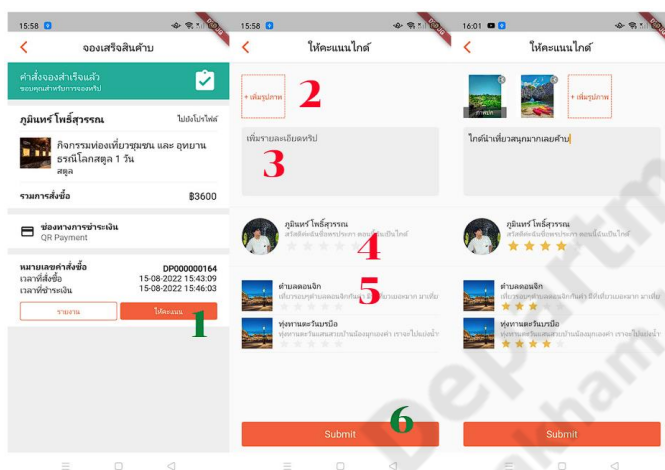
15:58

จองเสร็จสิ้นคำบ

คำสั่งจองสำเร็จแล้ว
ขอบคุณสำหรับการจองทริป

ภูมินทร์ โพธิ์สุวรรณ
ไปยังโปรไฟล์

กิจกรรมท่องเที่ยวชุมชน และ อุทยานธรณีโลกสตูล 1 วัน
สตูล

รวมการสั่งซื้อ
฿3600

ช่องทางการชำระเงิน
QR Payment

หมายเลขคำสั่งซื้อ DP000000164
เวลาที่สั่งซื้อ 15-08-2022 15:43:09
เวลาที่ชำระเงิน 15-08-2022 15:46:03

รายงาน
ให้คะแนน

1

15:58

ให้คะแนนไกด์

+ เพิ่มรูปภาพ

2

เพิ่มรายละเอียดทริป

3

ภูมินทร์ โพธิ์สุวรรณ
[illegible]

4

ตำมะลอนจิก
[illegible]

5

ทุ่งหาดตะวันแรมบือ
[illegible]

6

Submit

16:01

ให้คะแนนไกด์

+ เพิ่มรูปภาพ

ไกด์นำเที่ยวสนุกมากเลยค่ะ

ภูมินทร์ โพธิ์สุวรรณ
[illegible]

ตำมะลอนจิก
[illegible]

ทุ่งหาดตะวันแรมบือ
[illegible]

Submit